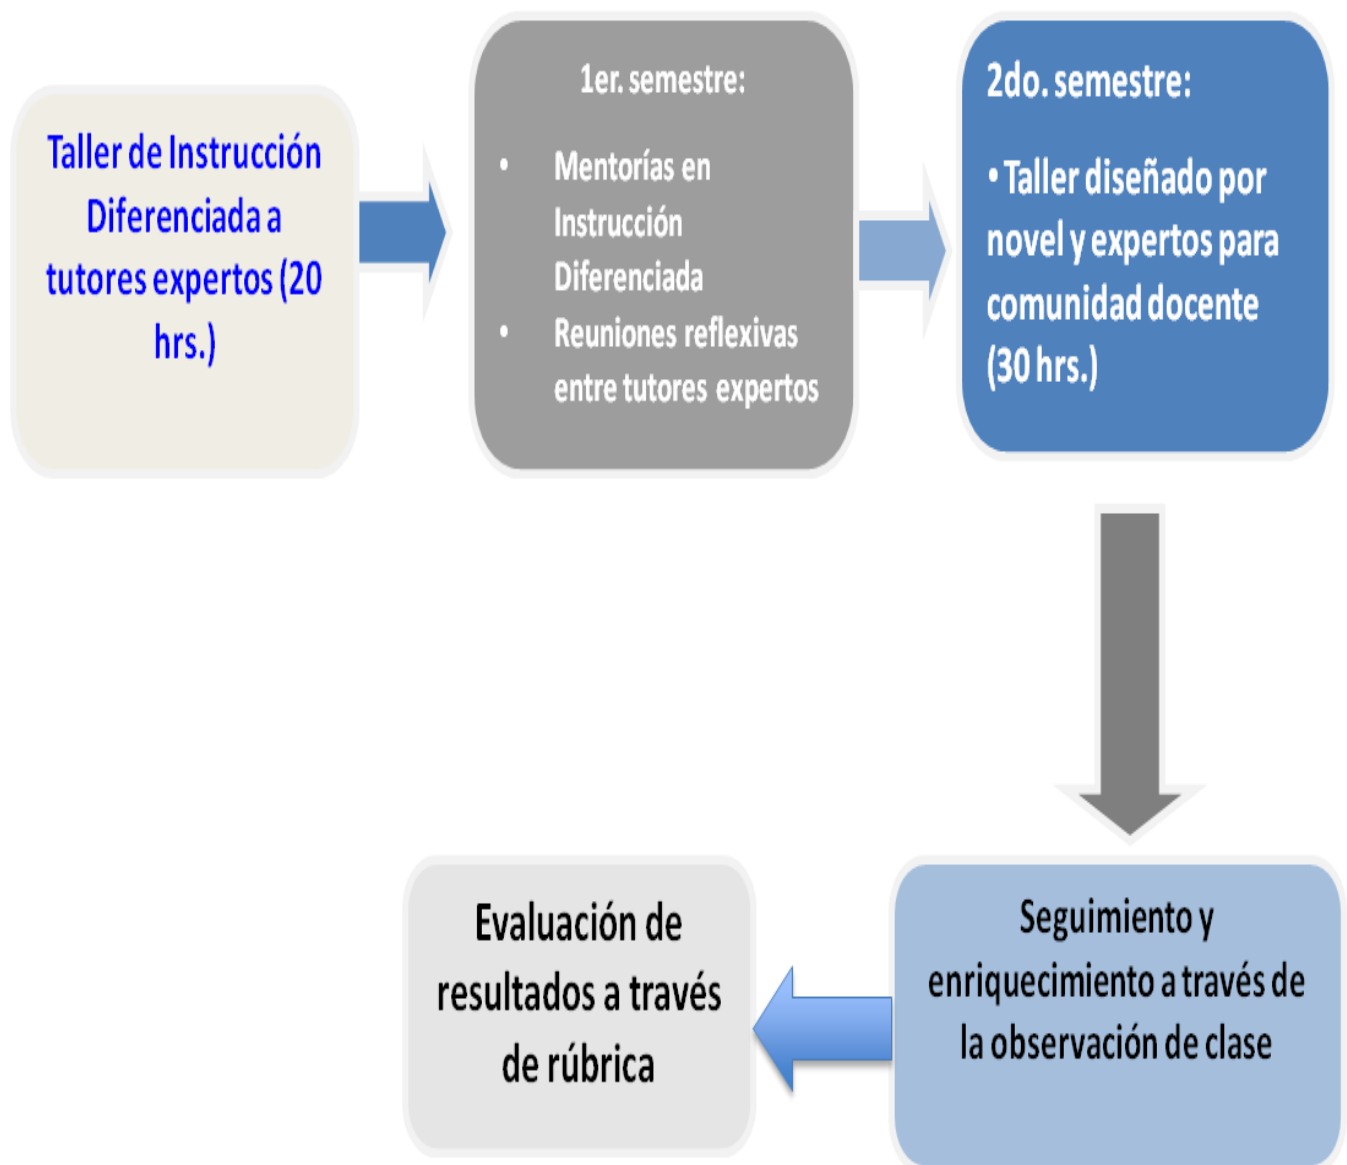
Taller de Instrucción Diferenciada a tutores expertos (20 hrs.)

1er. semestre:

- Mentorías en Instrucción Diferenciada
- Reuniones reflexivas entre tutores expertos

2do. semestre:

• Taller diseñado por novel y expertos para comunidad docente (30 hrs.)

Seguimiento y enriquecimiento a través de la observación de clase

Evaluación de resultados a través de rúbrica